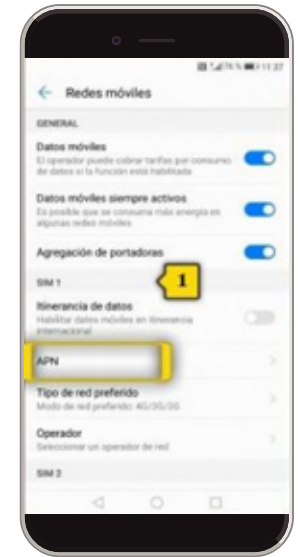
Redes móviles

GENERAL

Datos móviles
El operador puede cobrar tarifas por consumo de datos si la función está habilitada

Datos móviles siempre activos
Es posible que se consuma más energía en algunas redes móviles

Agregación de portadoras

1

SIM 1

Itinerancia de datos
Habilitar datos móviles en itinerancia internacional

APN

Tipo de red preferido
Modo de red preferido: 4G/3G/2G

Operador
Seleccionar un operador de red

SIM 2